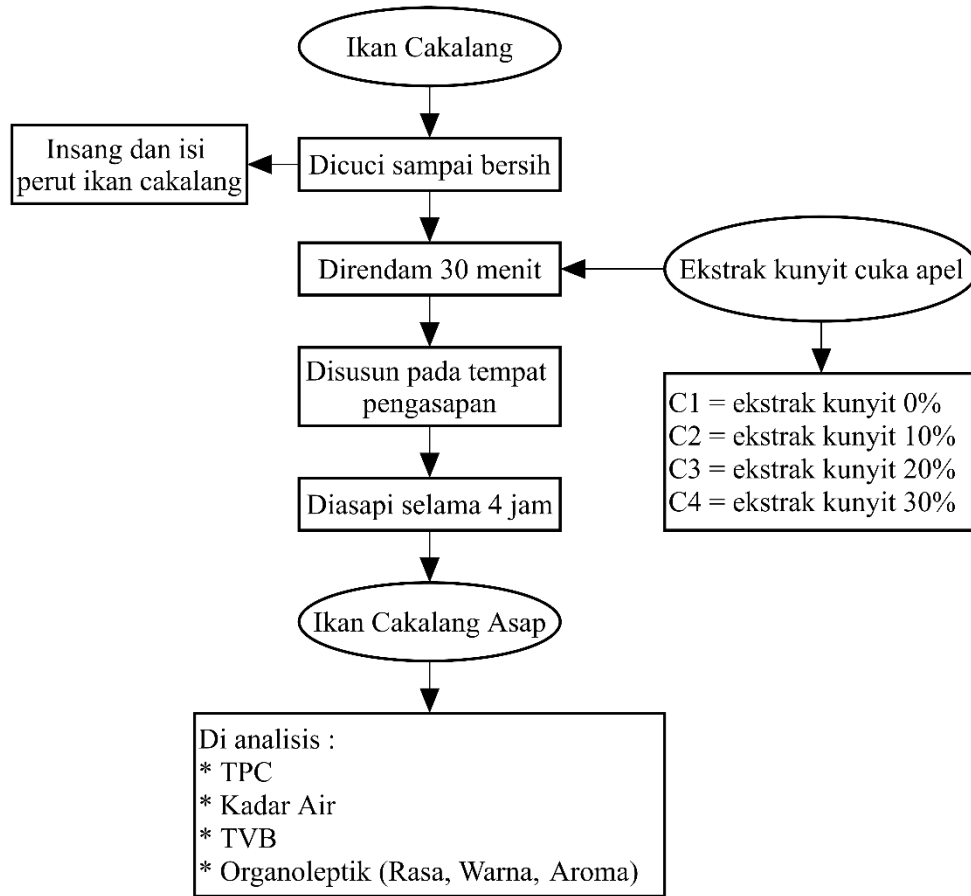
Ikan Cakalang

Dicuci sampai bersih

Insang dan isi perut ikan cakalang

Direndam 30 menit

Ekstrak kunyit cuka apel

C1 = ekstrak kunyit 0%
C2 = ekstrak kunyit 10%
C3 = ekstrak kunyit 20%
C4 = ekstrak kunyit 30%

Disusun pada tempat pengasapan

Diasapi selama 4 jam

Ikan Cakalang Asap

Di analisis :
* TPC
* Kadar Air
* TVB
* Organoleptik (Rasa, Warna, Aroma)